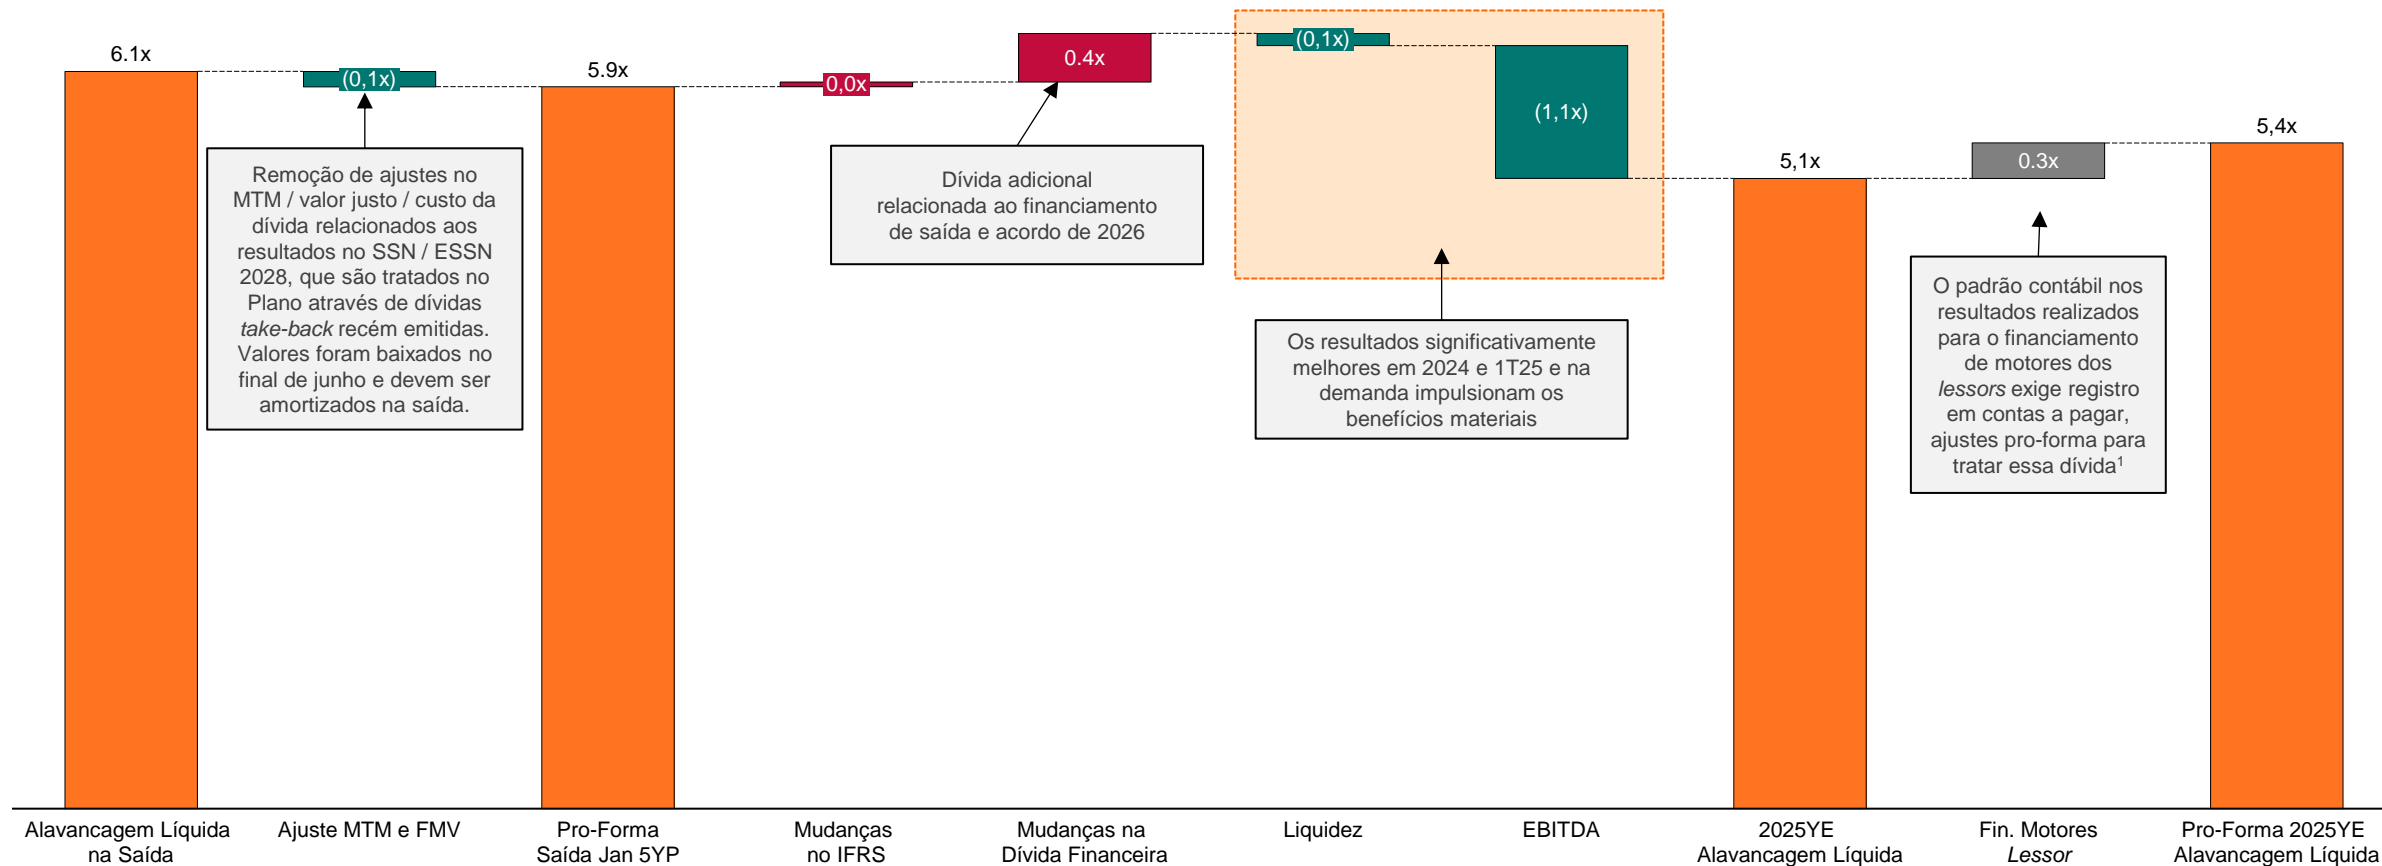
6.1x

(0,1x)

5.9x

0,0x

0.4x

(0,1x)

(1,1x)

5,1x

0.3x

5,4x

Remoção de ajustes no MTM / valor justo / custo da dívida relacionados aos resultados no SSN / ESSN 2028, que são tratados no Plano através de dívidas *take-back* recém emitidas. Valores foram baixados no final de junho e devem ser amortizados na saída.

Dívida adicional relacionada ao financiamento de saída e acordo de 2026

Os resultados significativamente melhores em 2024 e 1T25 e na demanda impulsionam os benefícios materiais

O padrão contábil nos resultados realizados para o financiamento de motores dos *lessors* exige registro em contas a pagar, ajustes pro-forma para tratar essa dívida$^1$

Alavancagem Líquida na Saída

Ajuste MTM e FMV

Pro-Forma Saída Jan 5YP

Mudanças no IFRS

Mudanças na Dívida Financeira

Liquidez

EBITDA

2025YE Alavancagem Líquida

Fin. Motores *Lessor*

Pro-Forma 2025YE Alavancagem Líquida